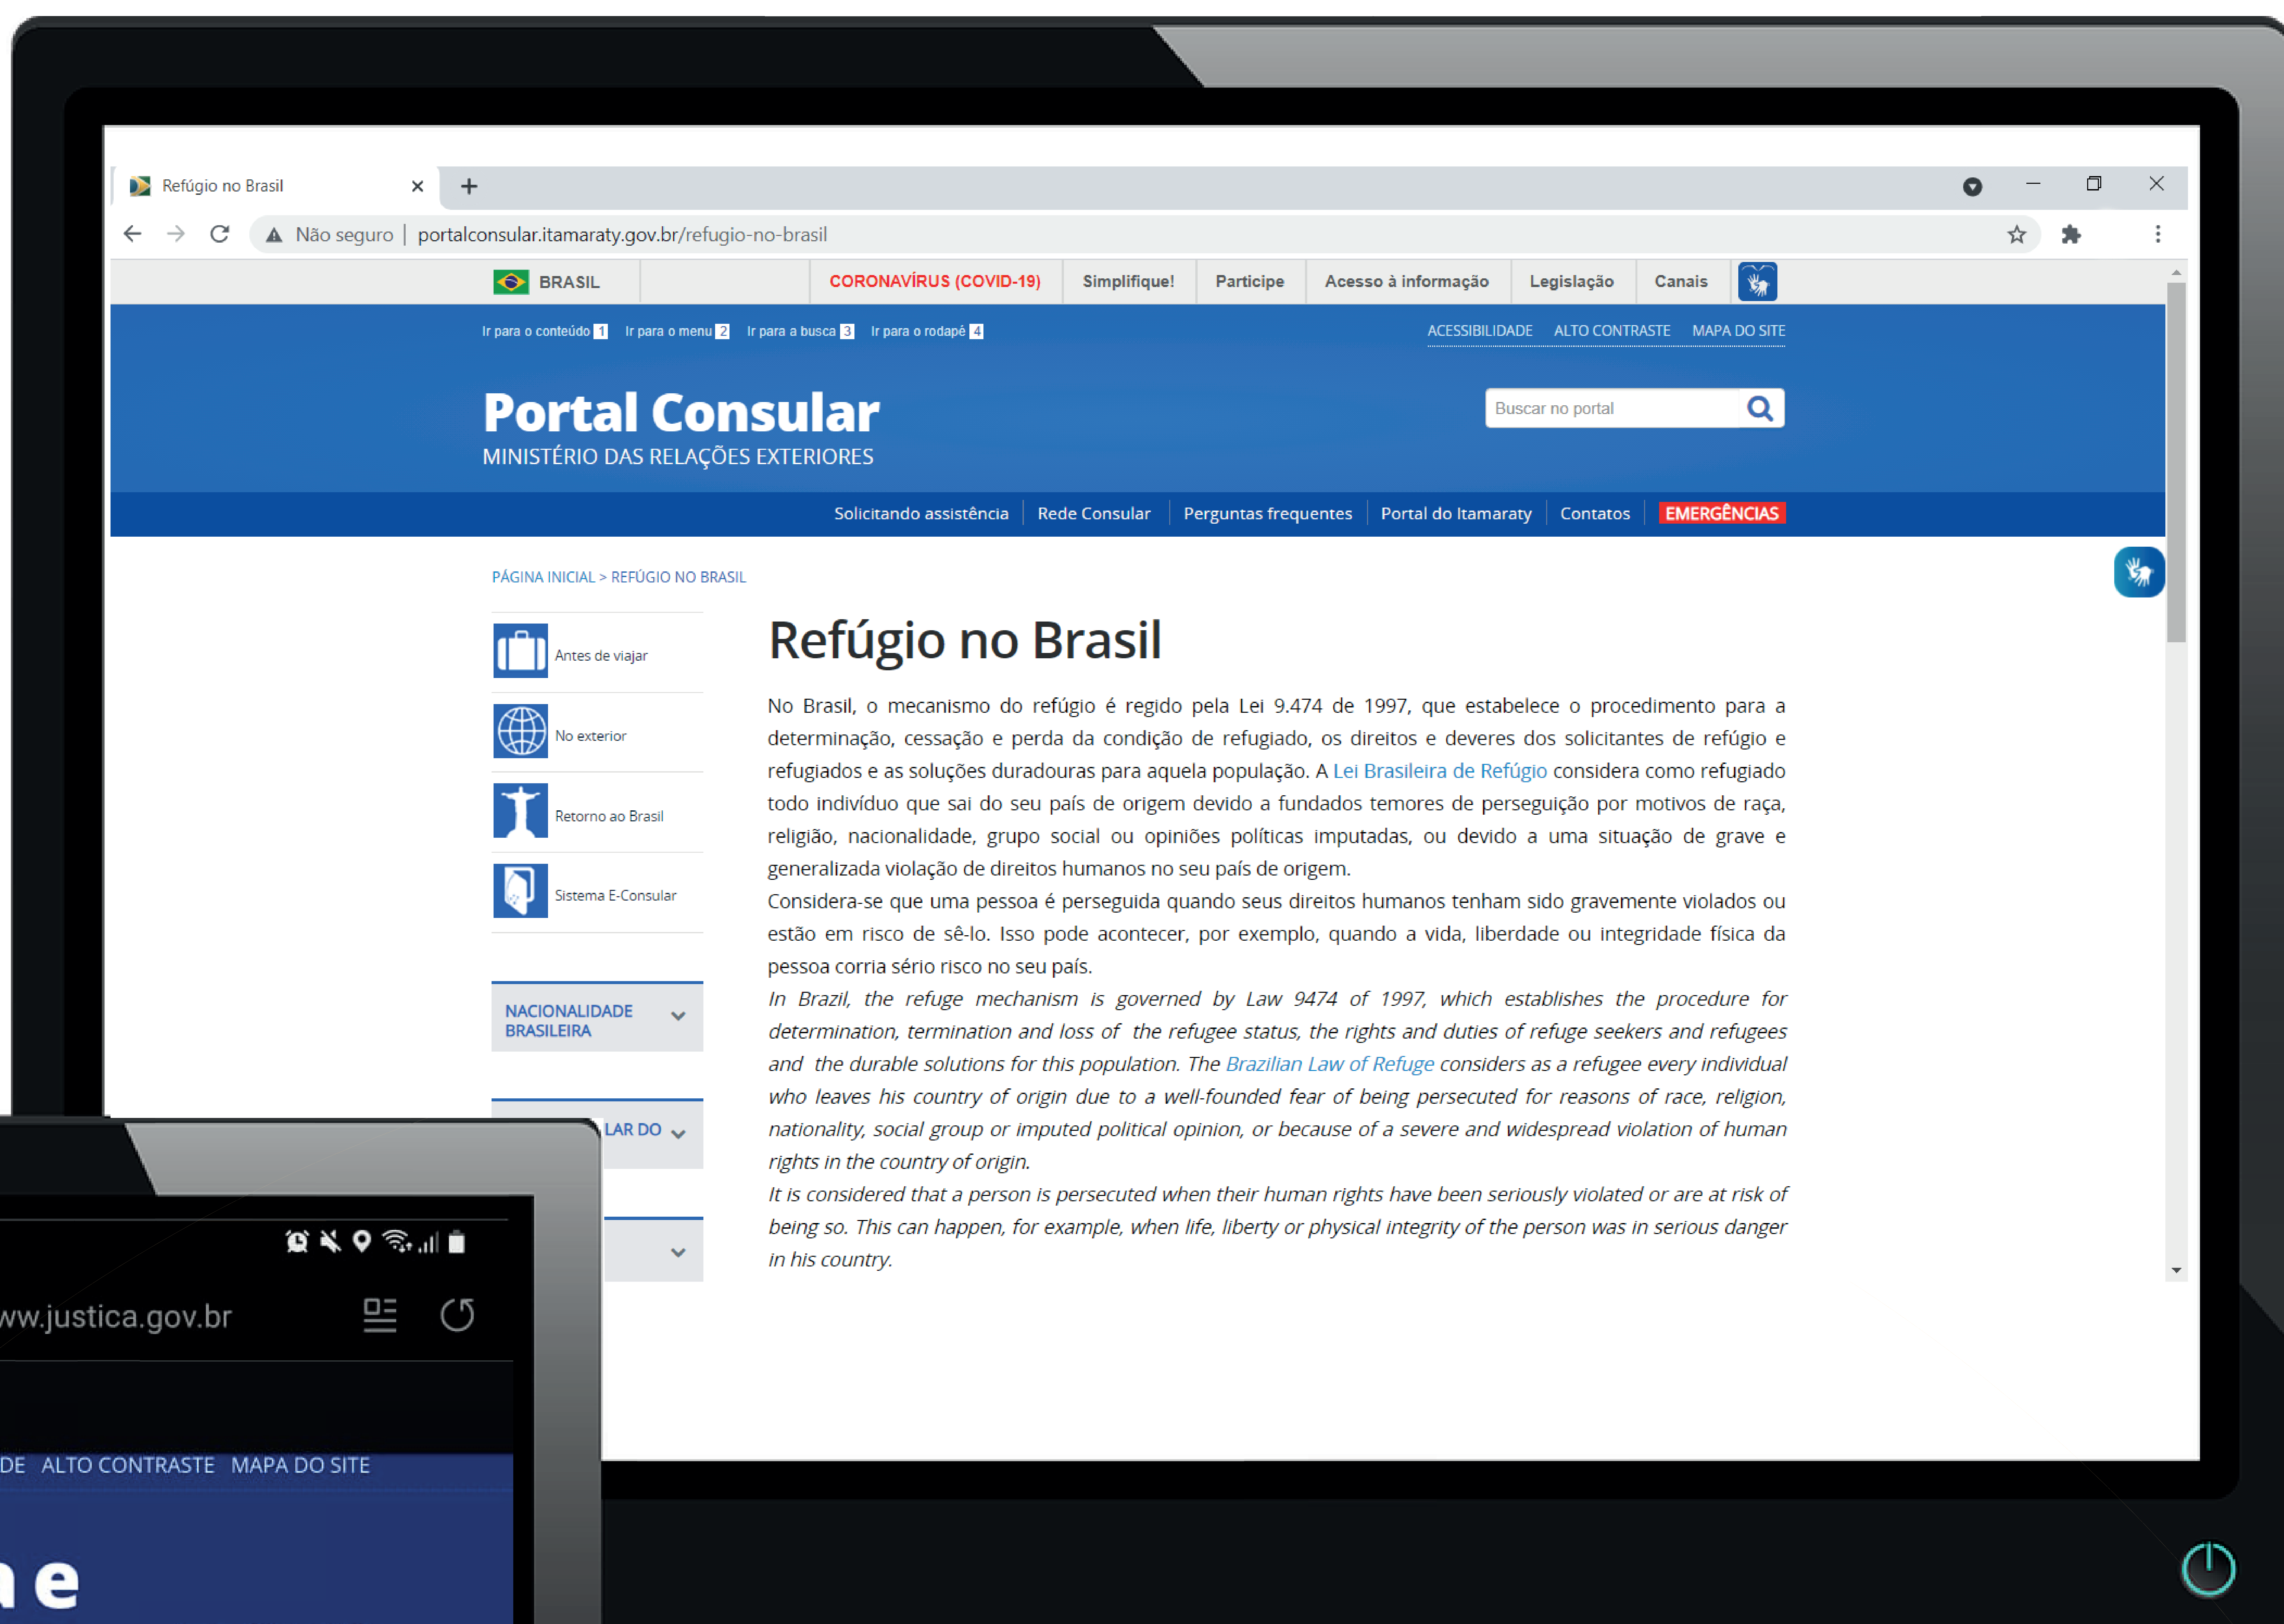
Refúgio no Brasil

Não seguro | portalconsular.itamaraty.gov.br/refugio-no-brasil

BRASIL | CORONAVÍRUS (COVID-19) | Simplifique! | Participe | Acesso à informação | Legislação | Canais

Ir para o conteúdo 1 Ir para o menu 2 Ir para a busca 3 Ir para o rodapé 4

ACESSIBILIDADE ALTO CONTRASTE MAPA DO SITE

Portal Consular
MINISTÉRIO DAS RELAÇÕES EXTERIORES

Buscar no portal

Solicitando assistência | Rede Consular | Perguntas frequentes | Portal do Itamaraty | Contatos | EMERGÊNCIAS

PÁGINA INICIAL > REFÚGIO NO BRASIL

Antes de viajar
No exterior
Retorno ao Brasil
Sistema E-Consular

NACIONALIDADE BRASILEIRA

LAR DO

Refúgio no Brasil

No Brasil, o mecanismo do refúgio é regido pela Lei 9.474 de 1997, que estabelece o procedimento para a determinação, cessação e perda da condição de refugiado, os direitos e deveres dos solicitantes de refúgio e refugiados e as soluções duradouras para aquela população. A Lei Brasileira de Refúgio considera como refugiado todo indivíduo que sai do seu país de origem devido a fundados temores de perseguição por motivos de raça, religião, nacionalidade, grupo social ou opiniões políticas imputadas, ou devido a uma situação de grave e generalizada violação de direitos humanos no seu país de origem.

Considera-se que uma pessoa é perseguida quando seus direitos humanos tenham sido gravemente violados ou estão em risco de sê-lo. Isso pode acontecer, por exemplo, quando a vida, liberdade ou integridade física da pessoa corria sério risco no seu país.

In Brazil, the refuge mechanism is governed by Law 9474 of 1997, which establishes the procedure for determination, termination and loss of the refugee status, the rights and duties of refuge seekers and refugees and the durable solutions for this population. The Brazilian Law of Refuge considers as a refugee every individual who leaves his country of origin due to a well-founded fear of being persecuted for reasons of race, religion, nationality, social group or imputed political opinion, or because of a severe and widespread violation of human rights in the country of origin.

It is considered that a person is persecuted when their human rights have been seriously violated or are at risk of being so. This can happen, for example, when life, liberty or physical integrity of the person was in serious danger in his country.

ww.justica.gov.br

DE ALTO CONTRASTE MAPA DO SITE

e